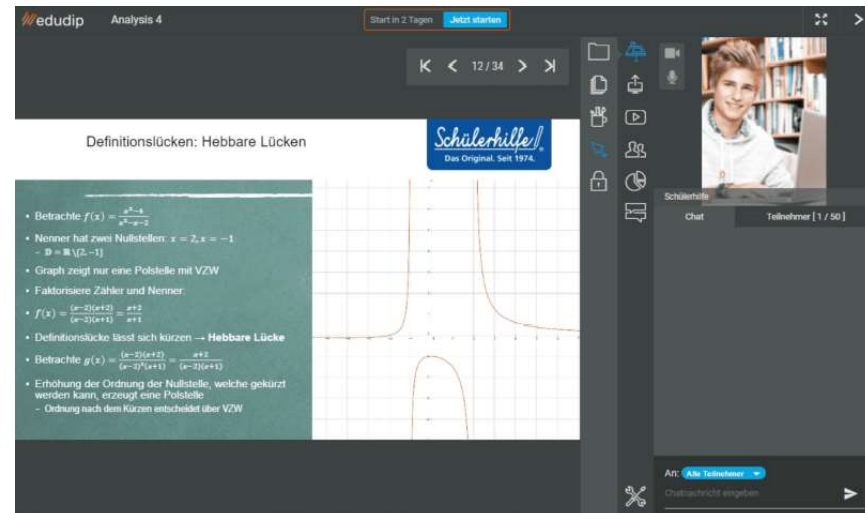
edudip Analysis 4

Start in 2 Tagen Jetzt starten

12 / 34

Definitionslücken: Hebbare Lücken

Schülerhilfe Das Original. Seit 1974.

- Betrachte $f(x) = \frac{x^2-4}{x^2-x-2}$
- Nenner hat zwei Nullstellen: $x = 2, x = -1$
 - $\mathbb{D} = \mathbb{R} \setminus \{2, -1\}$
- Graph zeigt nur eine Polstelle mit VZW
- Faktorisiere Zähler und Nenner:
- $f(x) = \frac{(x-2)(x+2)}{(x-2)(x+1)} = \frac{x+2}{x+1}$
- Definitionslücke lässt sich kürzen → **Hebbare Lücke**
- Betrachte $g(x) = \frac{(x-2)(x+2)}{(x-2)^2(x+1)} = \frac{x+2}{(x-2)(x+1)}$
- Erhöhung der Ordnung der Nullstelle, welche gekürzt werden kann, erzeugt eine Polstelle
 - Ordnung nach dem Kürzen entscheidet über VZW

Schülerhilfe

Chat Teilnehmer [ 1 / 50 ]

An: Alle Teilnehmer

Chatnachricht eingeben